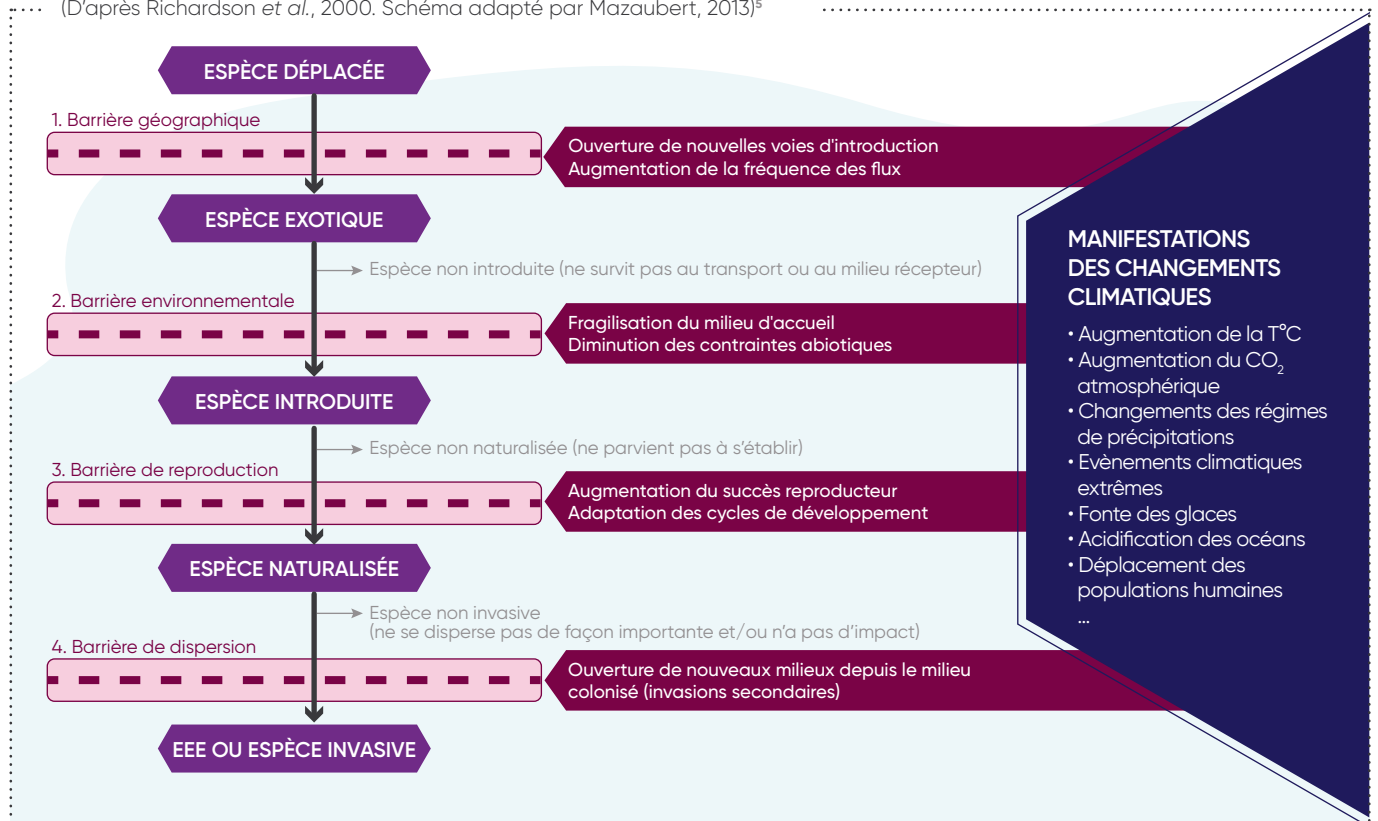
(D'après Richardson *et al.*, 2000. Schéma adapté par Mazaubert, 2013)$^5$

ESPÈCE DÉPLACÉE

1. Barrière géographique

Ouverture de nouvelles voies d'introduction
Augmentation de la fréquence des flux

ESPÈCE EXOTIQUE

Espèce non introduite (ne survit pas au transport ou au milieu récepteur)

2. Barrière environnementale

Fragilisation du milieu d'accueil
Diminution des contraintes abiotiques

ESPÈCE INTRODUITE

Espèce non naturalisée (ne parvient pas à s'établir)

3. Barrière de reproduction

Augmentation du succès reproducteur
Adaptation des cycles de développement

ESPÈCE NATURALISÉE

Espèce non invasive
(ne se disperse pas de façon importante et/ou n'a pas d'impact)

4. Barrière de dispersion

Ouverture de nouveaux milieux depuis le milieu colonisé (invasions secondaires)

EEE OU ESPÈCE INVASIVE

MANIFESTATIONS DES CHANGEMENTS CLIMATIQUES

• Augmentation de la T°C
• Augmentation du $CO_2$ atmosphérique
• Changements des régimes de précipitations
• Evènements climatiques extrêmes
• Fonte des glaces
• Acidification des océans
• Déplacement des populations humaines
...